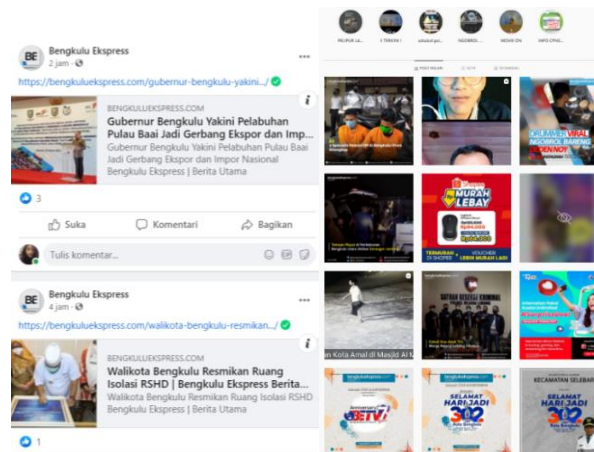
Bengkulu Ekspress
2 jam ·

https://bengkuluekspress.com/gubernur-bengkulu-yakini.../

BENGKULUEKSPRESS.COM
Gubernur Bengkulu Yakini Pelabuhan Pulau Baai Jadi Gerbang Ekspor dan Imp...
Gubernur Bengkulu Yakini Pelabuhan Pulau Baai Jadi Gerbang Ekspor dan Impor Nasional Bengkulu Ekspress | Berita Utama

3

Suka
Komentari
Bagikan

Tulis komentar...

Bengkulu Ekspress
4 jam ·

https://bengkuluekspress.com/walikota-bengkulu-resmikan.../

BENGKULUEKSPRESS.COM
Walikota Bengkulu Resmikan Ruang Isolasi RSHD | Bengkulu Ekspress Berita...
Walikota Bengkulu Resmikan Ruang Isolasi RSHD Bengkulu Ekspress | Berita Utama

1

PILPUR 1A...
1 TAHUN I...
ucapan pe...
INGOROL...
INDAH ON
INFO CPNS...

DRUMMER VIRAL NGOBROL BARENG DENNY
MURAH LEBAY
TEMUKAN DI SHOPEE LEBIH MURAH LAGI
SATUAN RESERSE KRIMINAL
an Kota Amal di Masjid Al M
SELAMAT HARI JADI 302 Kota Bengkulu
SELAMAT HARI JADI 302 Kota Bengkulu
KECAMATAN SELEBAR